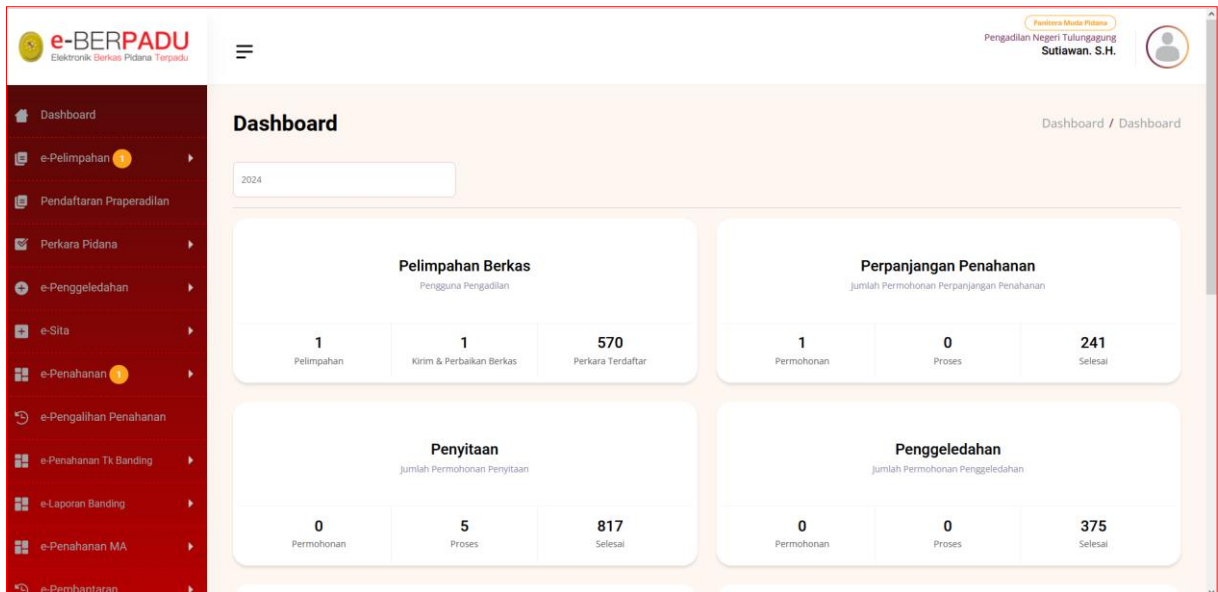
e-BERPADU
Elektronik Berkas Pidana Terpadu

Panitera Muda Pidana
Pengadilan Negeri Tulungagung
Sutiawan. S.H.

Dashboard
e-Pelimpahan 1
Pendaftaran Praperadilan
Perkara Pidana
e-Penggeledahan
e-Sita
e-Penahanan 1
e-Pengalihan Penahanan
e-Penahanan Tk Banding
e-Laporan Banding
e-Penahanan MA
e-Pembantaran

Dashboard

Dashboard / Dashboard

2024

Pelimpahan Berkas
Pengguna Pengadilan

| 1 | 1 | 570 |
|---|---|---|
| Pelimpahan | Kirim & Perbaikan Berkas | Perkara Terdaftar |

Perpanjangan Penahanan
Jumlah Permohonan Perpanjangan Penahanan

| 1 | 0 | 241 |
|---|---|---|
| Permohonan | Proses | Selesai |

Penyitaan
Jumlah Permohonan Penyitaan

| 0 | 5 | 817 |
|---|---|---|
| Permohonan | Proses | Selesai |

Penggeledahan
Jumlah Permohonan Penggeledahan

| 0 | 0 | 375 |
|---|---|---|
| Permohonan | Proses | Selesai |